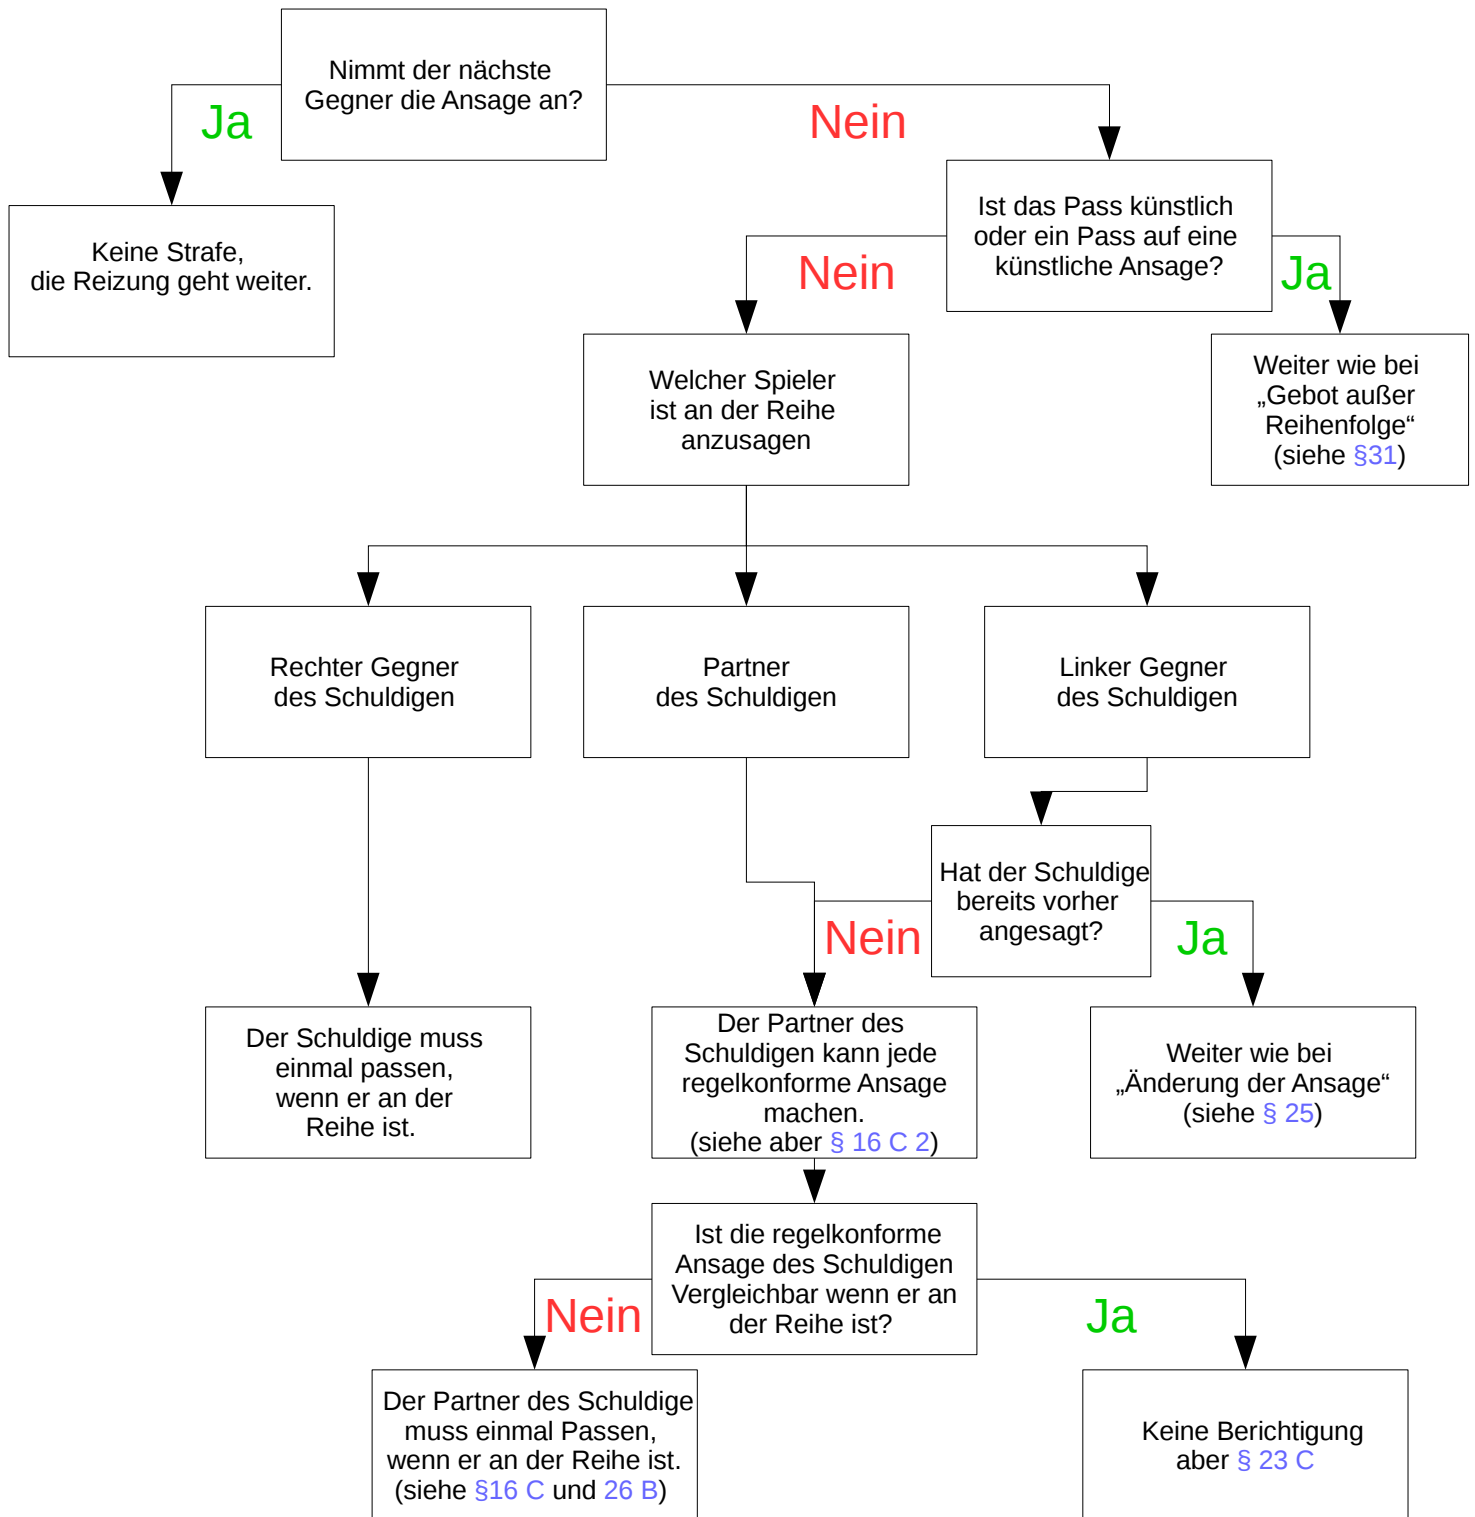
Nimmt der nächste Gegner die Ansage an?

Ja

Nein

Keine Strafe, die Reizung geht weiter.

Ist das Pass künstlich oder ein Pass auf eine künstliche Ansage?

Nein

Ja

Welcher Spieler ist an der Reihe anzusagen

Weiter wie bei „Gebot außer Reihenfolge“ (siehe §31)

Rechter Gegner des Schuldigen

Partner des Schuldigen

Linker Gegner des Schuldigen

Hat der Schuldige bereits vorher angesagt?

Nein

Ja

Der Schuldige muss einmal passen, wenn er an der Reihe ist.

Der Partner des Schuldigen kann jede regelkonforme Ansage machen. (siehe aber § 16 C 2)

Weiter wie bei „Änderung der Ansage“ (siehe § 25)

Ist die regelkonforme Ansage des Schuldigen Vergleichbar wenn er an der Reihe ist?

Nein

Ja

Der Partner des Schuldige muss einmal Passen, wenn er an der Reihe ist. (siehe §16 C und 26 B)

Keine Berichtigung aber § 23 C